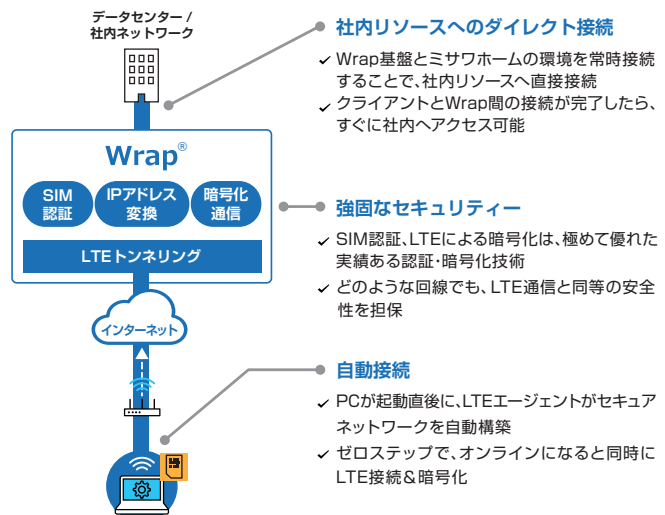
データセンター /
社内ネットワーク

Wrap®

SIM
認証

IPアドレス
変換

暗号化
通信

LTEトンネリング

インターネット

社内リソースへのダイレクト接続

✓ Wrap基盤とミサワホームの環境を常時接続することで、社内リソースへ直接接続

✓ クライアントとWrap間の接続が完了したら、すぐに社内へアクセス可能

強固なセキュリティー

✓ SIM認証、LTEによる暗号化は、極めて優れた実績ある認証・暗号化技術

✓ どのような回線でも、LTE通信と同等の安全性を担保

自動接続

✓ PCが起動直後に、LTEエージェントがセキュアネットワークを自動構築

✓ ゼロステップで、オンラインになると同時にLTE接続＆暗号化